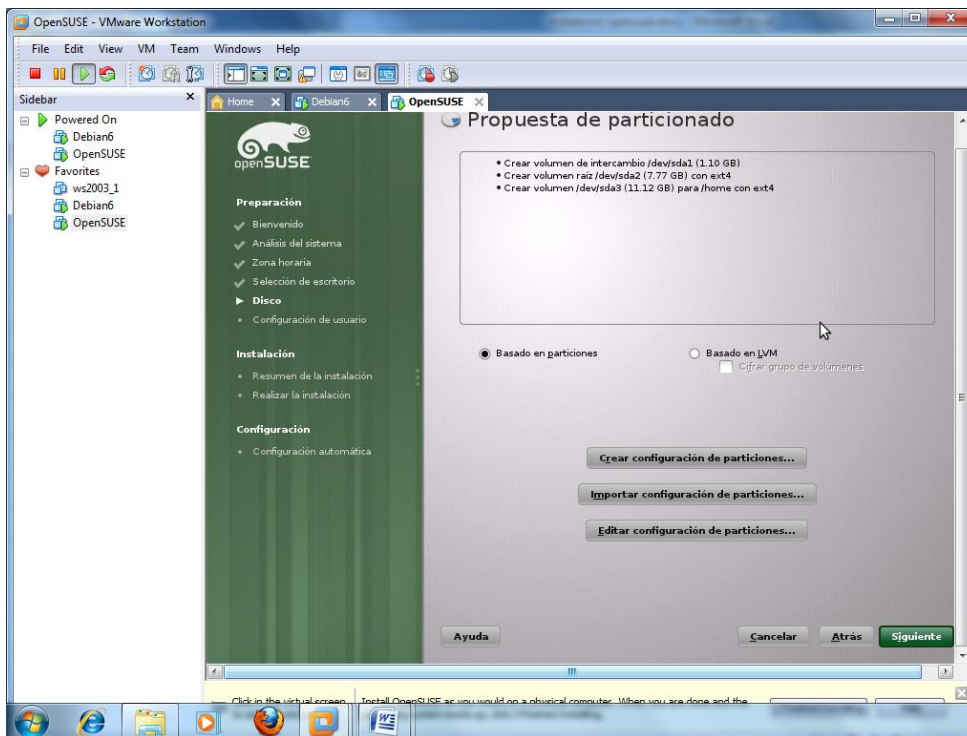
OpenSUSE - VMware Workstation

File Edit View VM Team Windows Help

Sidebar
Powered On
Debian6
OpenSUSE
Favorites
ws2003_1
Debian6
OpenSUSE

Home Debian6 OpenSUSE

openSUSE

Preparación
Bienvenido
Análisis del sistema
Zona horaria
Selección de escritorio
Disco
Configuración de usuario

Instalación
Resumen de la instalación
Realizar la instalación

Configuración
Configuración automática

Propuesta de particionado

• Crear volumen de intercambio /dev/sda1 (1.10 GB)
• Crear volumen raíz /dev/sda2 (7.77 GB) con ext4
• Crear volumen /dev/sda3 (11.12 GB) para /home con ext4

Basado en particiones
Basado en LVM
Cifrar grupo de volúmenes

Crear configuración de particiones...
Importar configuración de particiones...
Editar configuración de particiones...

Ayuda
Cancelar
Atrás
Siguiente

Click in the virtual screen
Install OpenSUSE as you would on a physical computer. When you are done and the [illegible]